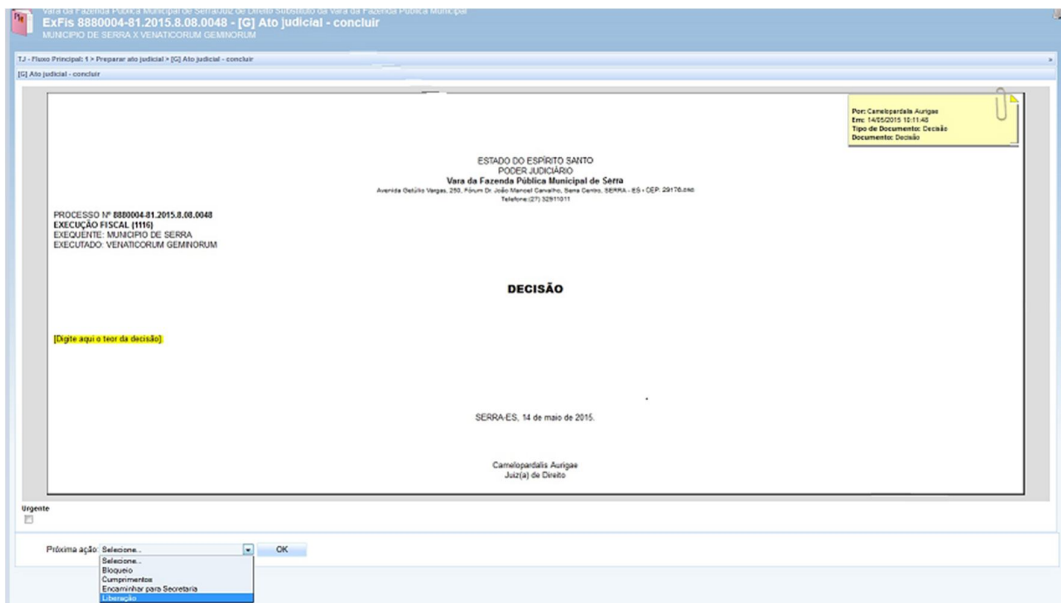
Vara da Fazenda Pública Municipal de Serra/Juiz de Direito Substituto da Vara da Fazenda Pública Municipal
ExFis 8880004-81.2015.8.08.0048 - [G] Ato judicial - concluir
MUNICIPIO DE SERRA X VENATICORUM GEMINORUM

TJ - Fluxo Principal: 1 > Preparar ato judicial > [G] Ato judicial - concluir
[G] Ato judicial - concluir

Por: Camelopardalis Aurigae
Em: 14/05/2015 10:11:48
Tipo de Documento: Decisão
Documento: Decisão

ESTADO DO ESPÍRITO SANTO
PODER JUDICIÁRIO
Vara da Fazenda Pública Municipal de Serra
Avenida Getúlio Vargas, 250, Fórum Dr. João Manoel Carvalho, Sera Centro, SERRA - ES - CEP: 29176-090
Telefone:(27) 32911011

PROCESSO Nº 8880004-81.2015.8.08.0048
EXECUÇÃO FISCAL (1116)
EXEQUENTE: MUNICIPIO DE SERRA
EXECUTADO: VENATICORUM GEMINORUM

DECISÃO

[Digite aqui o teor da decisão]

SERRA-ES, 14 de maio de 2015.

Camelopardalis Aurigae
Juiz(a) de Direito

Urgente

Próxima ação: Selecione... OK
Selecione...
Bloqueio
Cumprimentos
Encaminhar para Secretaria
Liberação